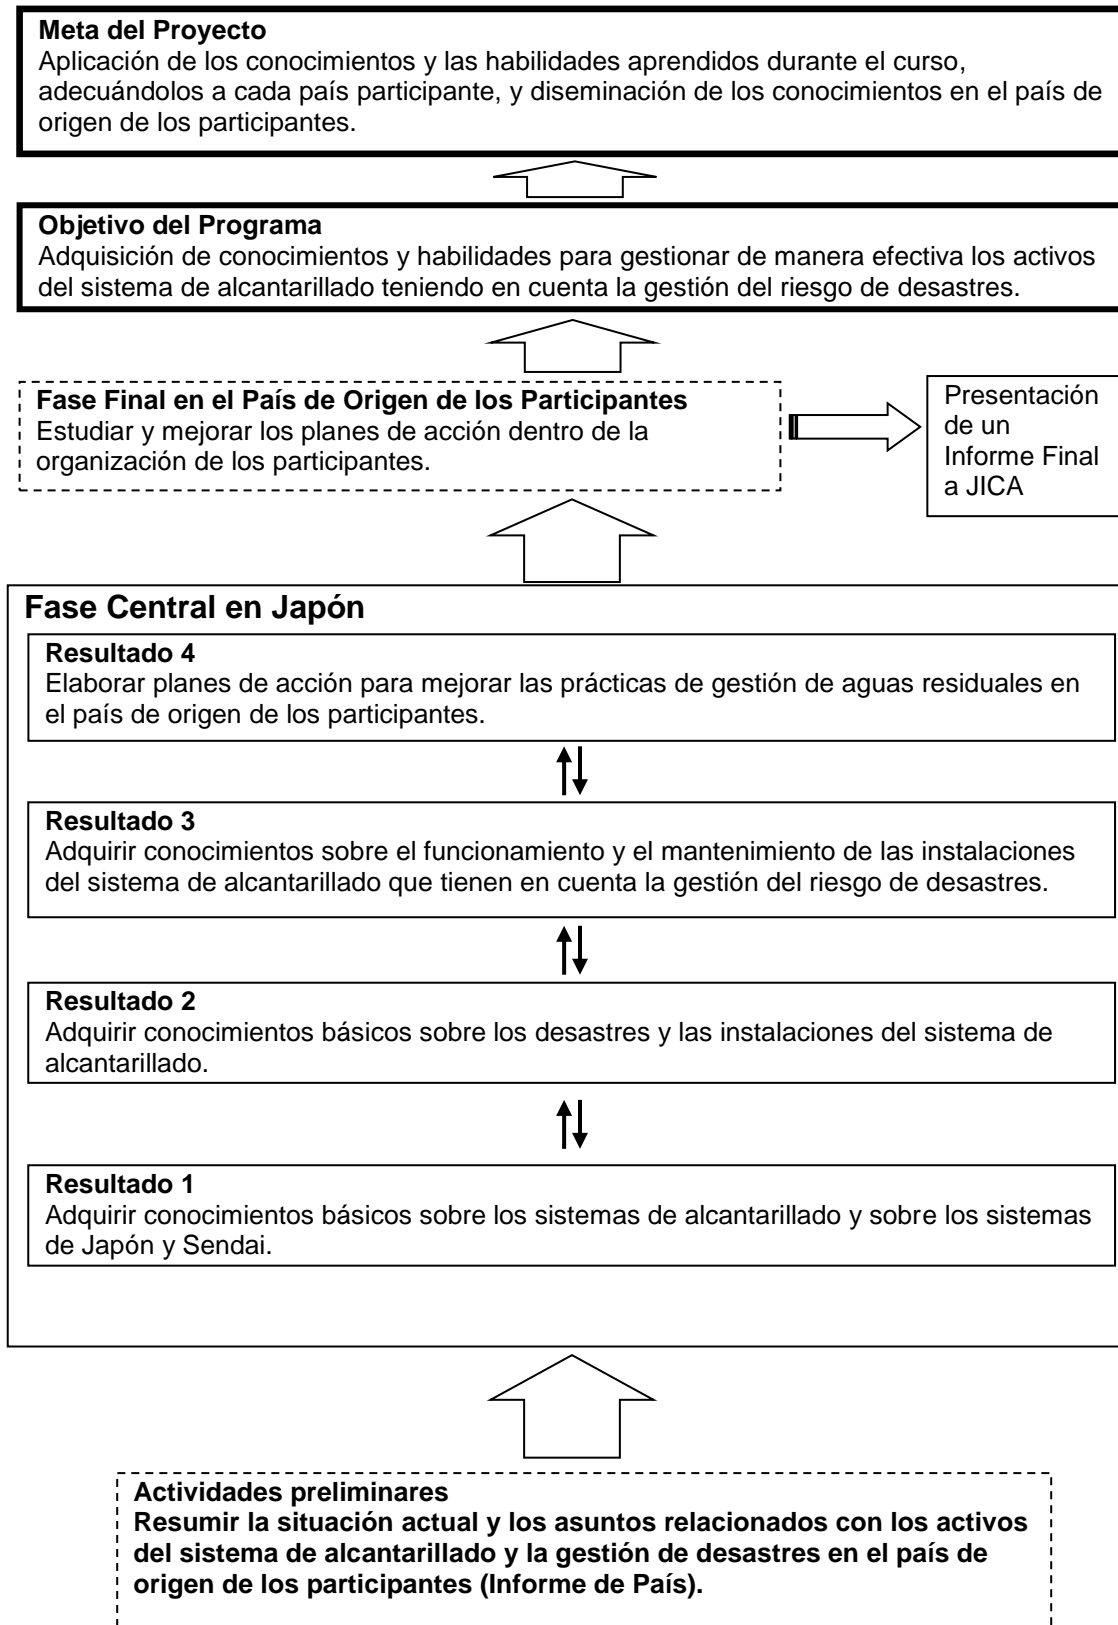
**Meta del Proyecto**
Aplicación de los conocimientos y las habilidades aprendidos durante el curso, adecuándolos a cada país participante, y diseminación de los conocimientos en el país de origen de los participantes.

**Objetivo del Programa**
Adquisición de conocimientos y habilidades para gestionar de manera efectiva los activos del sistema de alcantarillado teniendo en cuenta la gestión del riesgo de desastres.

**Fase Final en el País de Origen de los Participantes**
Estudiar y mejorar los planes de acción dentro de la organización de los participantes.

Presentación de un Informe Final a JICA

**Fase Central en Japón**

**Resultado 4**
Elaborar planes de acción para mejorar las prácticas de gestión de aguas residuales en el país de origen de los participantes.

**Resultado 3**
Adquirir conocimientos sobre el funcionamiento y el mantenimiento de las instalaciones del sistema de alcantarillado que tienen en cuenta la gestión del riesgo de desastres.

**Resultado 2**
Adquirir conocimientos básicos sobre los desastres y las instalaciones del sistema de alcantarillado.

**Resultado 1**
Adquirir conocimientos básicos sobre los sistemas de alcantarillado y sobre los sistemas de Japón y Sendai.

**Actividades preliminares**
**Resumir la situación actual y los asuntos relacionados con los activos del sistema de alcantarillado y la gestión de desastres en el país de origen de los participantes (Informe de País).**